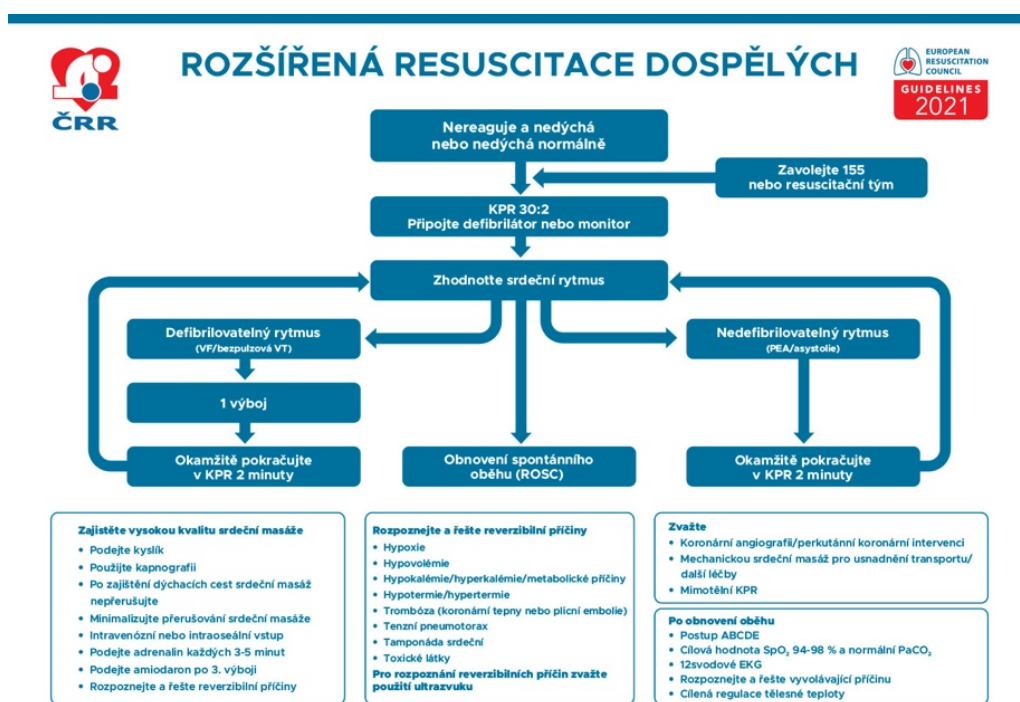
ČRR

ROZŠÍŘENÁ RESUSCITACE DOSPĚLÝCH

EUROPEAN RESUSCITATION COUNCIL
GUIDELINES 2021

Nereaguje a nedýchá nebo nedýchá normálně

Zavolejte 155 nebo resuscitační tým

KPR 30:2
Připojte defibrilátor nebo monitor

Zhodnotte srdeční rytmus

Defibrilovatelný rytmus
(VF/bezpulzová VT)

1 výboj

Okamžitě pokračujte v KPR 2 minuty

Obnovení spontánního oběhu (ROSC)

Nedefibrilovatelný rytmus
(PEA/asystolie)

Okamžitě pokračujte v KPR 2 minuty

Zajistěte vysokou kvalitu srdeční masáže
- Podejte kyslík
- Použijte kapnografii
- Po zajištění dýchacích cest srdeční masáž nepřerušujte
- Minimalizujte přerušování srdeční masáže
- Intravenózní nebo intraoseální vstup
- Podejte adrenalin každých 3-5 minut
- Podejte amiodaron po 3. výboji
- Rozpoznejte a řešte reverzibilní příčiny

Rozpoznejte a řešte reverzibilní příčiny
- Hypoxie
- Hypovolémie
- Hypokalémie/hyperkalémie/metabolické příčiny
- Hypotermie/hypertermie
- Trombóza (koronární tepny nebo plicní embolie)
- Tenzní pneumotorax
- Tamponáda srdeční
- Toxické látky
Pro rozpoznání reverzibilních příčin zvažte použití ultrazvuku

Zvažte
- Koronární angiografii/perkutánní koronární intervenci
- Mechanickou srdeční masáž pro usnadnění transportu/další léčby
- Mimotělní KPR

Po obnovení oběhu
- Postup ABCDE
- Cílová hodnota $SpO_2$ 94-98 % a normální $PaCO_2$
- 12svodové EKG
- Rozpoznejte a řešte vyvolávající příčinu
- Cílená regulace tělesné teploty